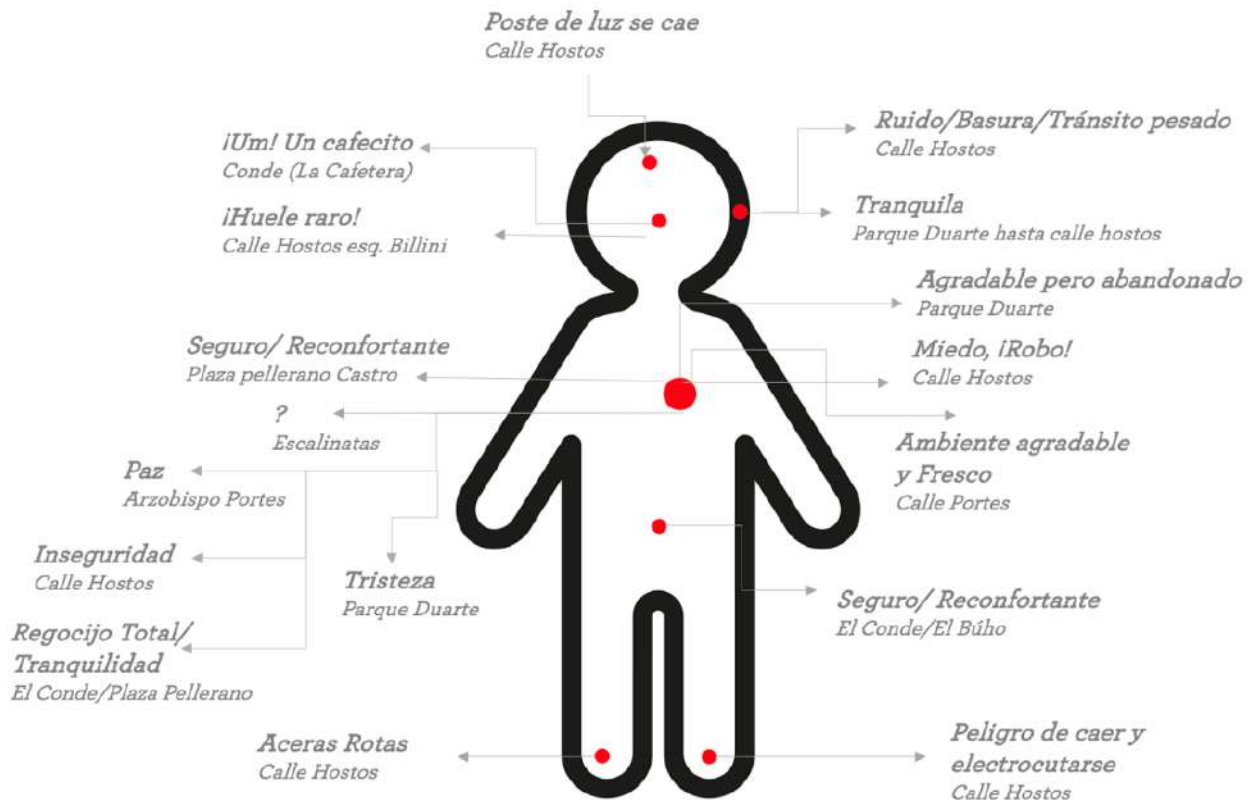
Poste de luz se cae
Calle Hostos

¡Um! Un cafecito
Conde (La Cafetera)

Ruido/Basura/Tránsito pesado
Calle Hostos

¡Huele raro!
Calle Hostos esq. Billini

Tranquila
Parque Duarte hasta calle hostos

Agradable pero abandonado
Parque Duarte

Seguro/ Reconfortante
Plaza pellerano Castro

Miedo, ¡Robo!
Calle Hostos

?
Escalinatas

Ambiente agradable y Fresco
Calle Portes

Paz
Arzobispo Portes

Inseguridad
Calle Hostos

Tristeza
Parque Duarte

Seguro/ Reconfortante
El Conde/El Búho

Regocijo Total/ Tranquilidad
El Conde/Plaza Pellerano

Aceras Rotas
Calle Hostos

Peligro de caer y electrocutarse
Calle Hostos